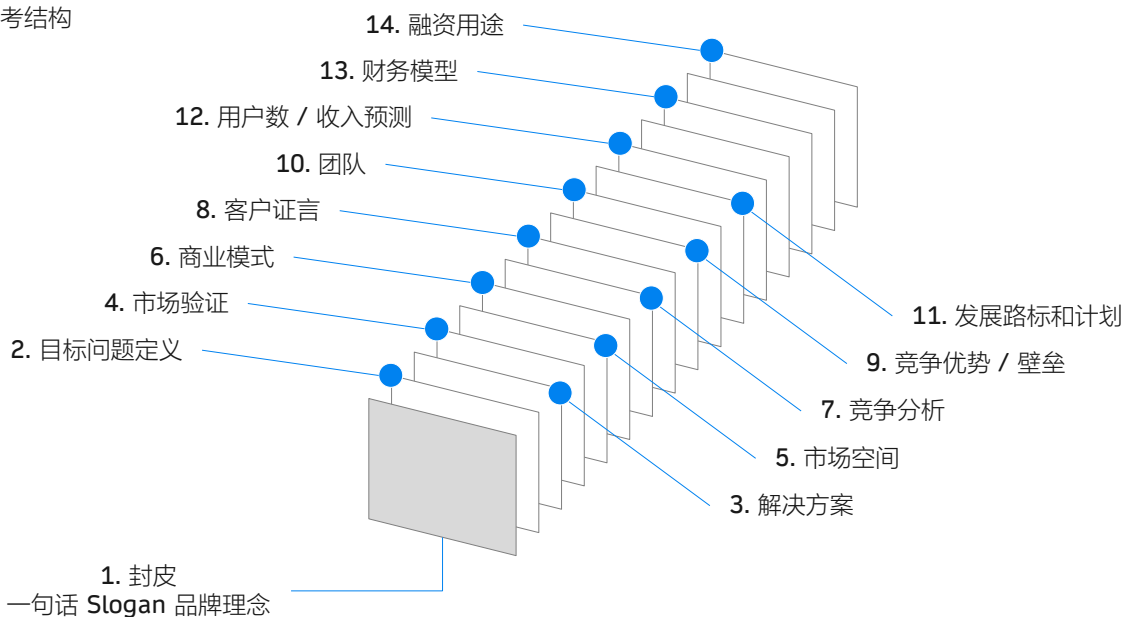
考结构

14. 融资用途

13. 财务模型

12. 用户数 / 收入预测

10. 团队

8. 客户证言

6. 商业模式

4. 市场验证

2. 目标问题定义

11. 发展路标和计划

9. 竞争优势 / 壁垒

7. 竞争分析

5. 市场空间

3. 解决方案

1. 封皮
一句话 Slogan 品牌理念